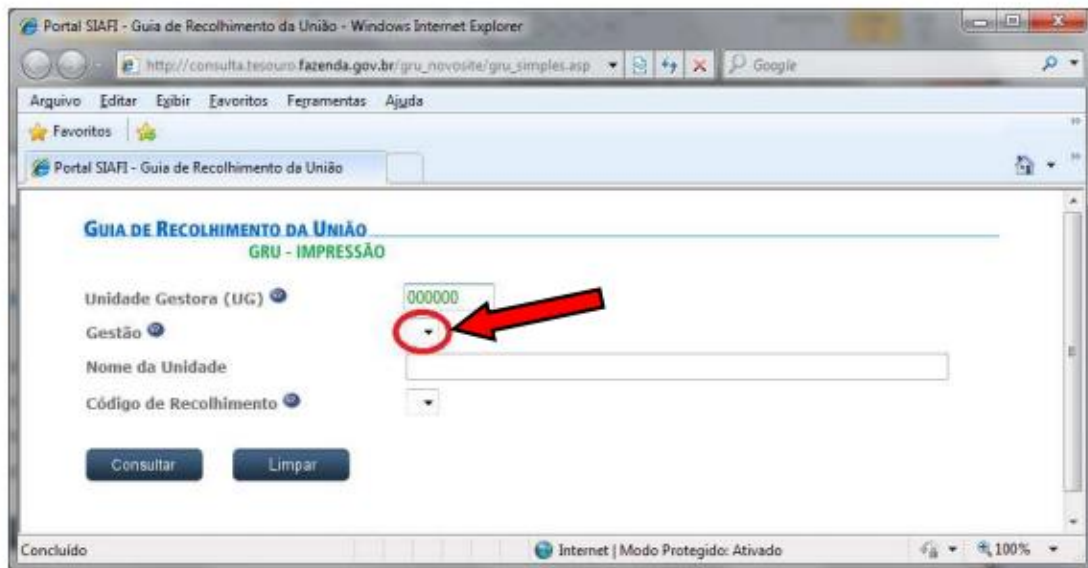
Portal SIAFI - Guia de Recolhimento da União - Windows Internet Explorer

http://consulta.tesouro.fazenda.gov.br/gru_novosite/gru_simples.asp

Google

Arquivo Editar Exibir Favoritos Ferramentas Ajuda

Favoritos

Portal SIAFI - Guia de Recolhimento da União

GUIA DE RECOLHIMENTO DA UNIÃO
GRU - IMPRESSÃO

Unidade Gestora (UG) 000000

Gestão

Nome da Unidade

Código de Recolhimento

Consultar Limpar

Concluído

Internet | Modo Protegido: Ativado

100%